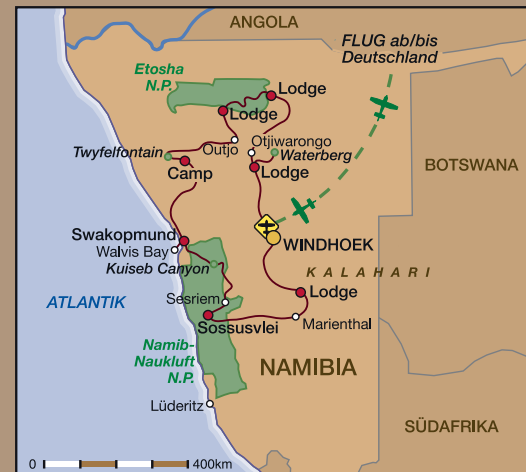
ANGOLA

FLUG ab/bis Deutschland

Etosha N.P.

Lodge

Lodge

Twyfelfontain

Outjo

Otjiwarongo

Waterberg

Camp

Lodge

BOTSWANA

Swakopmund

Walvis Bay

Kuiseb Canyon

WINDHOEK

KALAHARI

ATLANTIK

Sesriem

Lodge

Sossusvlei

Marienthal

Namib-Naukluft N.P.

NAMIBIA

Lüderitz

SÜDAFRIKA

0

400km